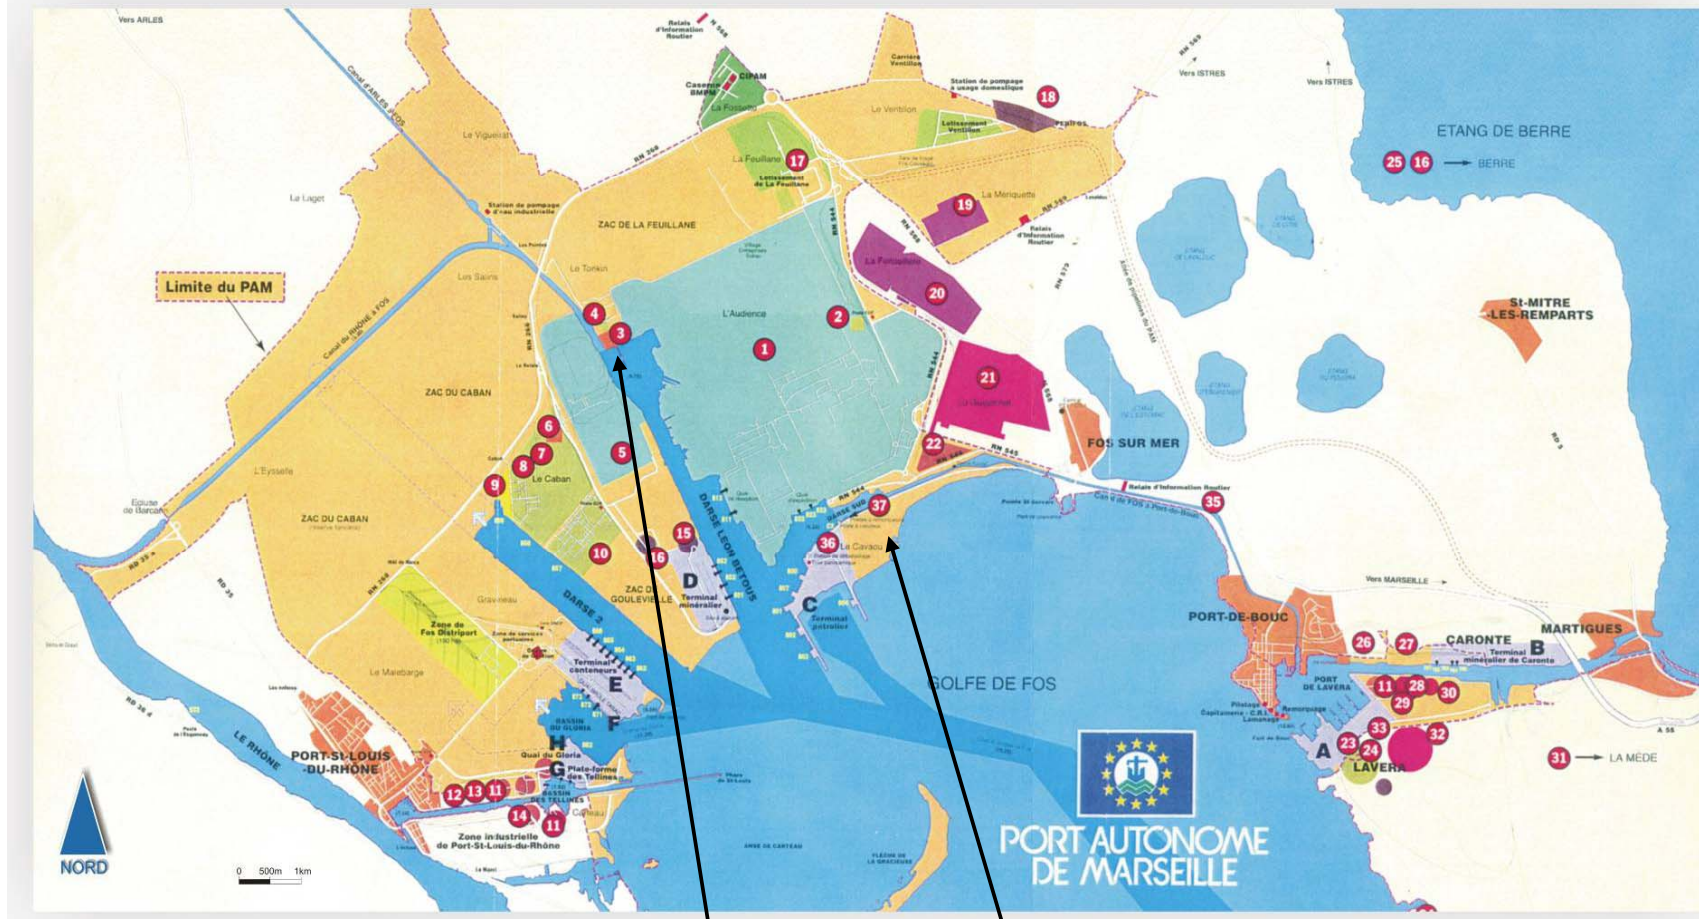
Vers ARLES

Relais d'information Routier

CIPAM

Caserne BMPM

La Fossette

Carrière Ventillon

Station de pompage à usage domestique

18

Vers ISTRES

Vers ISTRES

Le Ventillon

Lotissement Ventillon

Feuillane

ETANG DE BERRE

25 16 → BERRE

Le Vigueirat

La Feuillane 17

Lotissement de La Feuillane

La Mériquette

19

Le Laget

Station de pompage d'eau industrielle

ZAC DE LA FEUILLANE

RN 568

La Fossette

Relais d'information Routier

Limite du PAM

Les Salins

Le Tonkin

20

L'Audience

St-MITRE -LES-REMPARTS

4

3

2

1

ZAC DU CABAN

21

6

5

22

FOS SUR MER

L'Eysselle

7

8

Le Caban

9

Relais d'information Routier

35

Ecluse de Barcarin

ZAC DU CABAN

DARSE LEON BETOUS

DARSE SUD

37

15

36

La Cavaou

10

16

ZAC DE GOULEVIELLE

D Terminal minéralier

C Terminal pétrolier

Vers MARSEILLE

Gravieaou

DARSE 2

Zone de Fos Distriport

PORT-DE-BOUC

26

27

CARONTE

B

MARTIGUES

Terminal minéralier de Caronte

Le Malebarge

Terminal conteneurs

E

GOLFE DE FOS

PORT DE LAVERA

11 28 30

29

BASSIN DU GLORIA

F

33

32

LE RHÔNE

PORT-ST-LOUIS -DU-RHÔNE

Quai du Gloria

G

Plate-forme des Tellines

A

23 24

LAVERA

31 → LA MÈDE

12 13 11

BASSIN DES TELLINES

14

11

Zone industrielle de Port-St-Louis-du-Rhône

NORD

0 500m 1km

PORT AUTONOME DE MARSEILLE